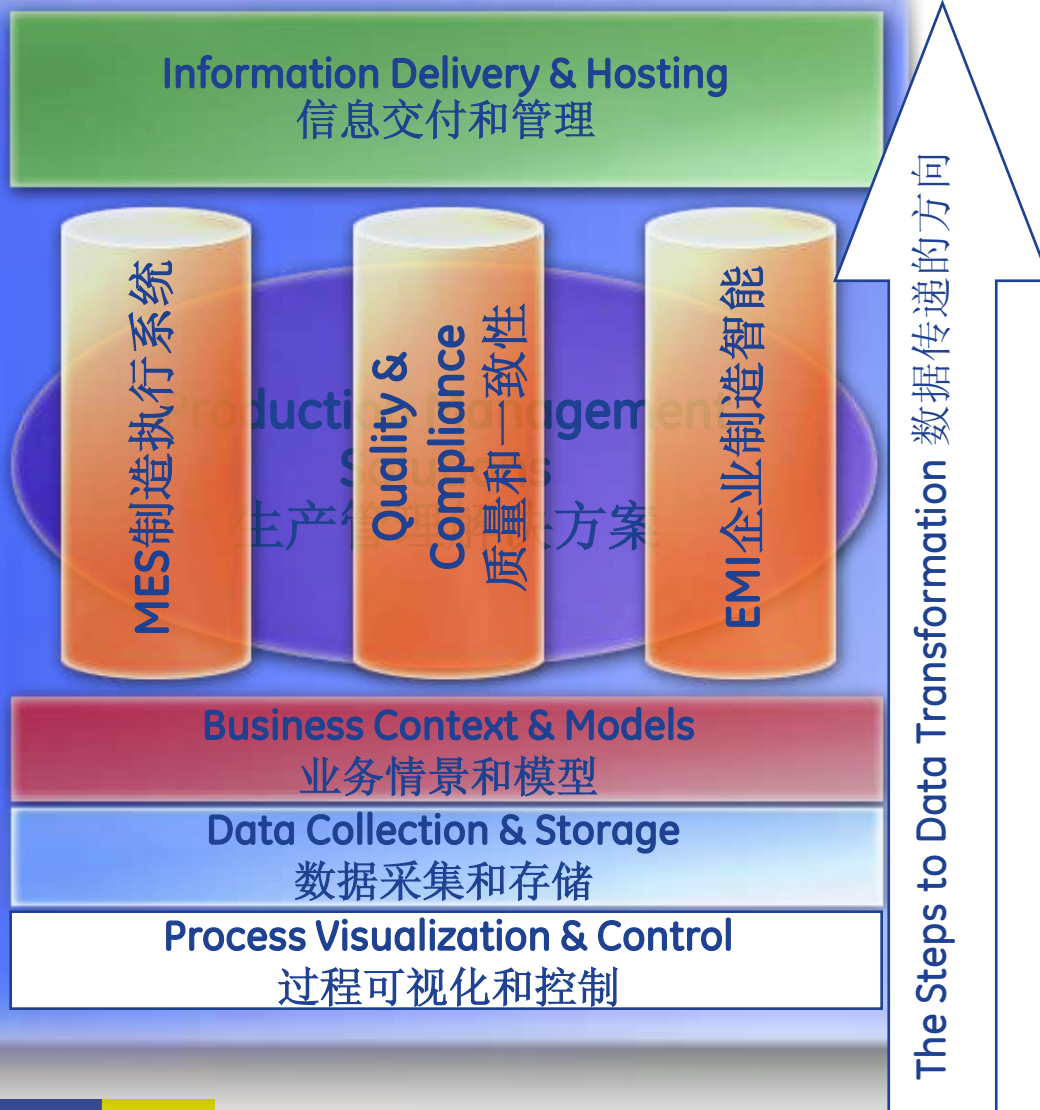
Information Delivery & Hosting
信息交付和管理

MES制造执行系统

Quality & Compliance
质量和一致性

EMI企业制造智能

Production Management Solutions
生产管理解决方案

Business Context & Models
业务情景和模型

Data Collection & Storage
数据采集和存储

Process Visualization & Control
过程可视化和控制

The Steps to Data Transformation 数据传递的方向